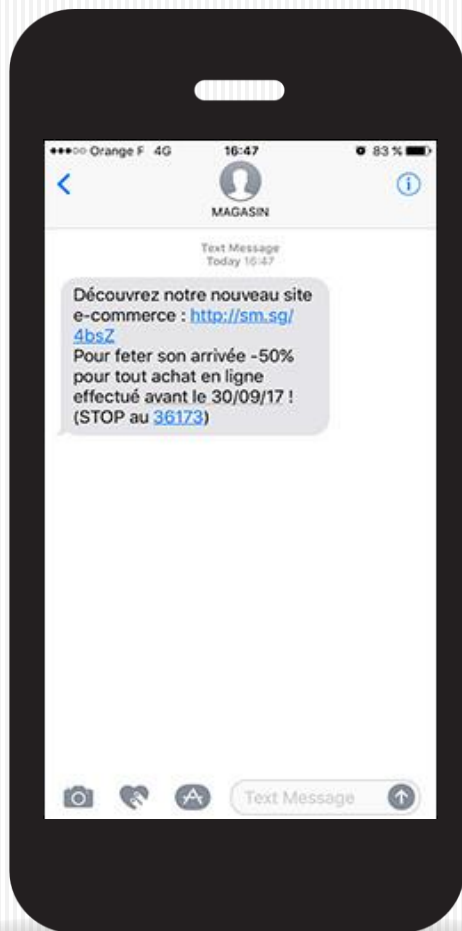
●●●○○ Orange F 4G 16:47 83 %

MAGASIN

Text Message
Today 16:47

Découvrez notre nouveau site e-commerce : http://sm.sg/4bsZ
Pour feter son arrivée -50% pour tout achat en ligne effectué avant le 30/09/17 ! (STOP au 36173)

Text Message